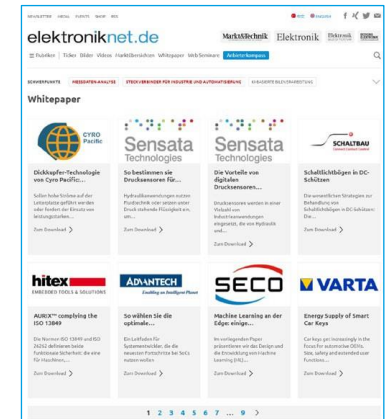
NEWSLETTER MEDIA EVENTS SHOP RSS

elektroniknet.de

Markt&Technik Elektronik Elektronik

Rubriken | Ticker Bilder Videos Marktübersichten Whitepaper WebSeminare Anbieterkompass

SCHWERPUNKTE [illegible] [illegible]

Whitepaper

CYRO Pacific

Dickkupfer-Technologie von Cyro Pacific...

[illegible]

Zum Download >

Sensata Technologies

So bestimmen sie Drucksensoren für...

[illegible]

Zum Download >

Sensata Technologies

Die Vorteile von digitalen Drucksensoren...

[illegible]

Zum Download >

SCHALTBAU

Schaltlichtbögen in DC-Schützen

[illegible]

Zum Download >

hitex EMBEDDED TOOLS & SOLUTIONS

AURIX™ complying the ISO 13849

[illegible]

Zum Download >

ADVANTECH Enabling an Intelligent Planet

So wählen Sie die optimale...

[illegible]

Zum Download >

SECO

Machine Learning an der Edge: einige...

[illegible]

Zum Download >

VARTA

Energy Supply of Smart Car Keys

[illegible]

Zum Download >

1 2 3 4 5 6 7 ... 9 >